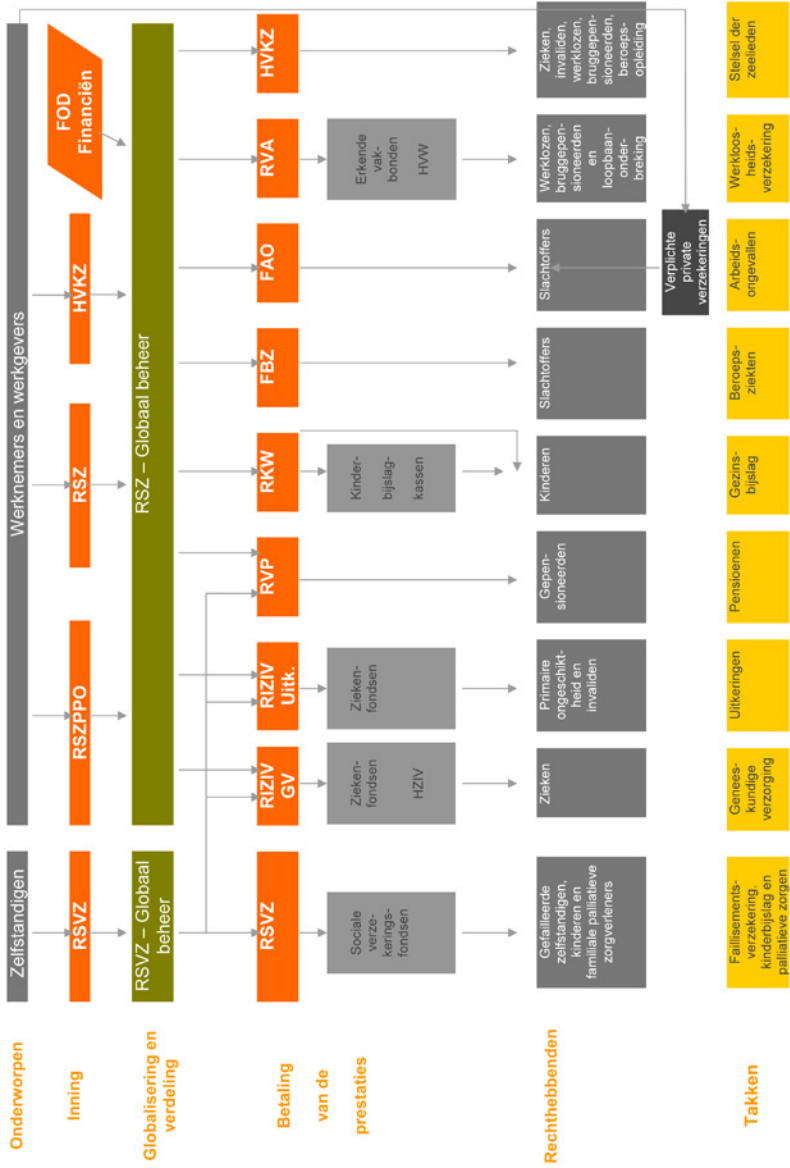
Onderworpen

Inning

Globalisering en verdeling

Betaling van de prestaties

Rechthebbenden

Takken

Zelfstandigen

Werknemers en werkgevers

RSVZ

RSZPPO

RSZ

HVKZ

FOD Financiën

RSVZ – Globaal beheer

RSZ – Globaal beheer

RSVZ

RIZIV GV

RIZIV Uitk.

RVP

RKW

FBZ

FAO

RVA

HVKZ

Sociale verzekeringsfondsen

Ziekenfondsen HZIV

Ziekenfondsen

Kinderbijslagkassen

Erkende vakbonden HVW

Verplichte private verzekeringen

Gefailleerde zelfstandigen, kinderen en familiale palliatieve zorgverleners

Zieken

Primaire ongeschiktheid en invaliden

Gepensioneerden

Kinderen

Slachtoffers

Slachtoffers

Werklozen, bruggepensioneerden en loopbaanonderbreking

Zieken, invaliden, werklozen, bruggepensioneerden, beroepsopleiding

Faillisementsverzekering, kinderbijslag en palliatieve zorgen

Geneeskundige verzorging

Uitkeringen

Pensioenen

Gezinsbijslag

Beroepsziekten

Arbeidsongevallen

Werkloosheidsverzekering

Stelsel der zeelieden